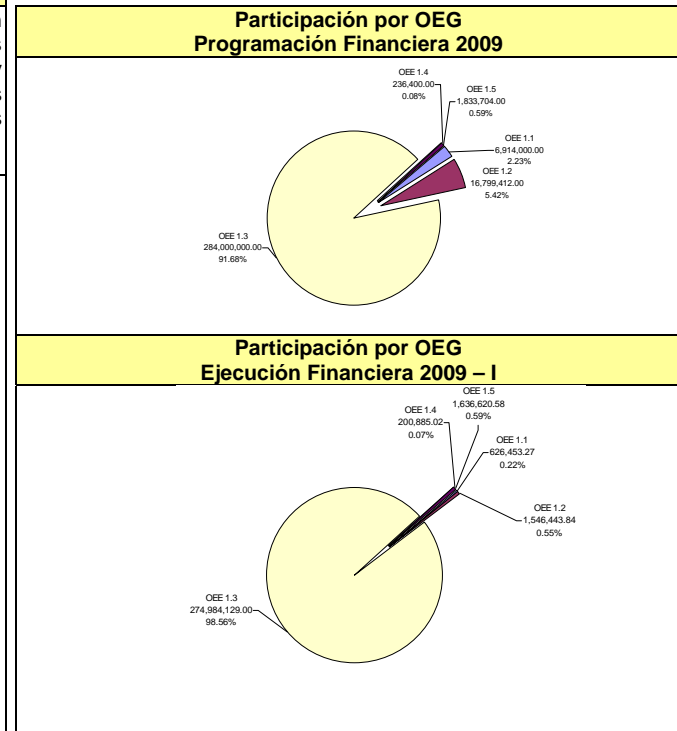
Participación por OEG
Programación Financiera 2009

OEE 1.4
236,400.00
0.08%

OEE 1.5
1,833,704.00
0.59%

OEE 1.1
6,914,000.00
2.23%

OEE 1.2
16,799,412.00
5.42%

OEE 1.3
284,000,000.00
91.68%

Participación por OEG
Ejecución Financiera 2009 – I

OEE 1.5
1,636,620.58
0.59%

OEE 1.4
200,885.02
0.07%

OEE 1.1
626,453.27
0.22%

OEE 1.2
1,546,443.84
0.55%

OEE 1.3
274,984,129.00
98.56%